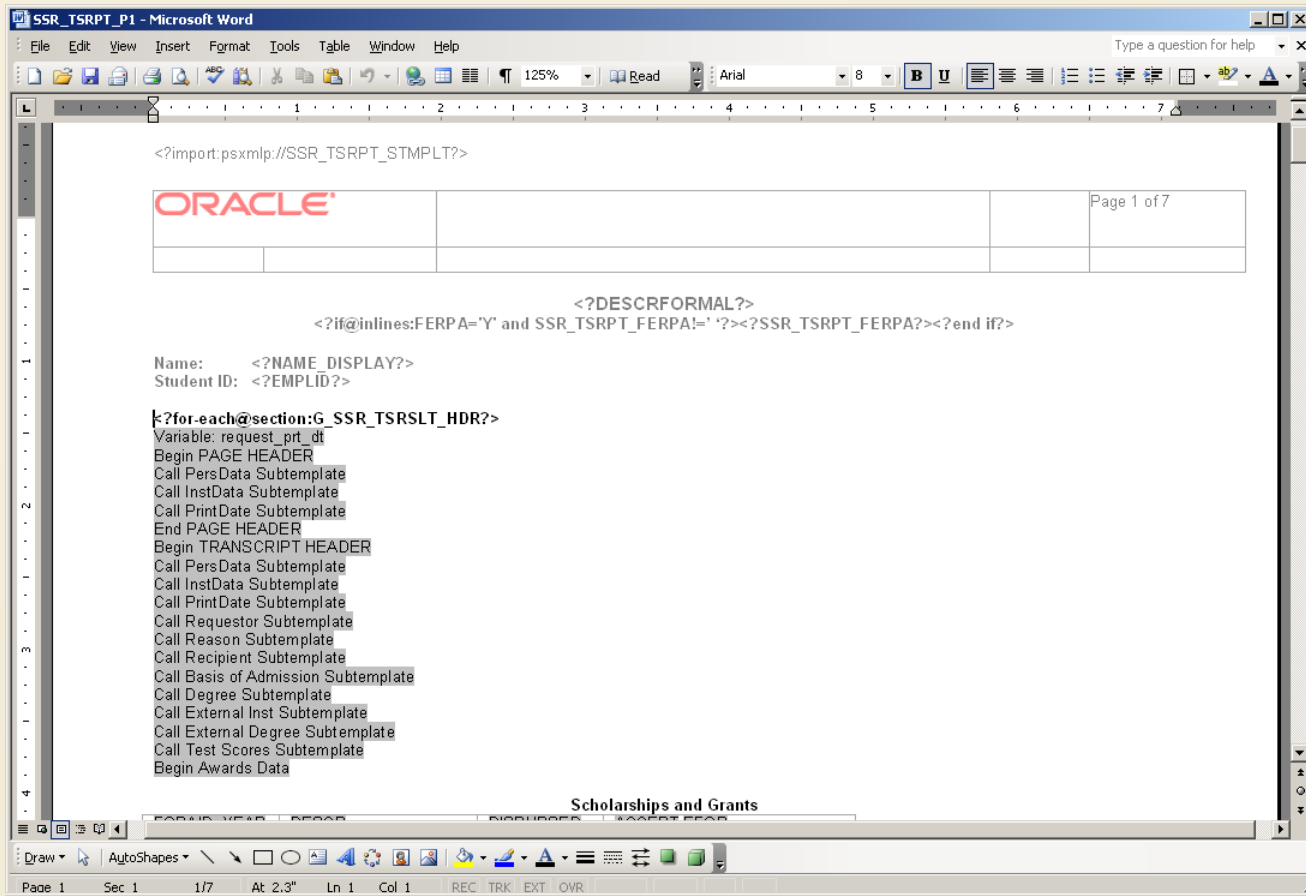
SSR_TSRPT_P1 - Microsoft Word

File Edit View Insert Format Tools Table Window Help

Type a question for help

125% Read Arial 8 B U

<?import:psxmlp://SSR_TSRPT_STMPLT?>

| ORACLE | | | Page 1 of 7 |
|---|---|---|---|
| | | | |

<?DESCRFORMAL?>
<?if@inlines:FERPA='Y' and SSR_TSRPT_FERPA!=' '?><?SSR_TSRPT_FERPA?><?end if?>

Name: <?NAME_DISPLAY?>
Student ID: <?EMPLID?>

<?for-each@section:G_SSR_TSRSLT_HDR?>
Variable: request_prt_dt
Begin PAGE HEADER
Call PersData Subtemplate
Call InstData Subtemplate
Call PrintDate Subtemplate
End PAGE HEADER
Begin TRANSCRIPT HEADER
Call PersData Subtemplate
Call InstData Subtemplate
Call PrintDate Subtemplate
Call Requestor Subtemplate
Call Reason Subtemplate
Call Recipient Subtemplate
Call Basis of Admission Subtemplate
Call Degree Subtemplate
Call External Inst Subtemplate
Call External Degree Subtemplate
Call Test Scores Subtemplate
Begin Awards Data

Scholarships and Grants

Draw AutoShapes

Page 1 Sec 1 1/7 At 2.3" Ln 1 Col 1 REC TRK EXT OVR